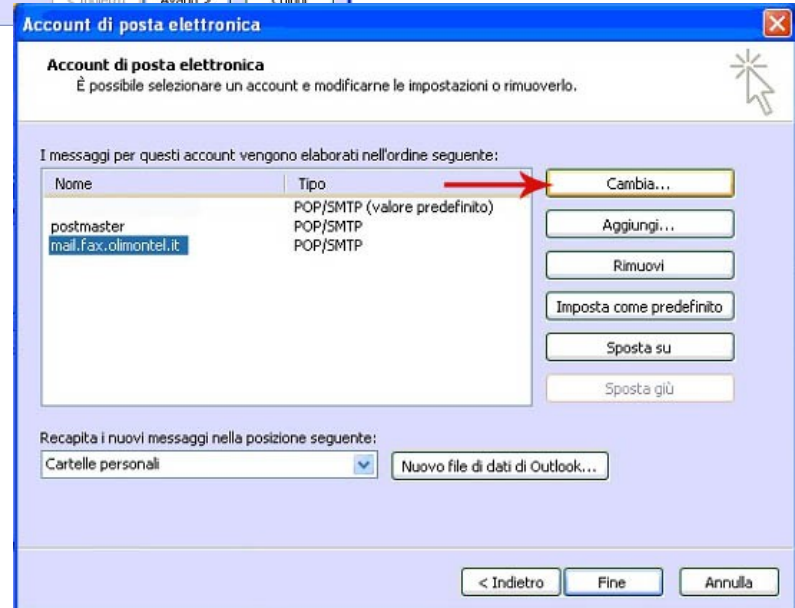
Account di posta elettronica

Account di posta elettronica
È possibile selezionare un account e modificarne le impostazioni o rimuoverlo.

I messaggi per questi account vengono elaborati nell'ordine seguente:

| Nome | Tipo |
|---|---|
| | POP/SMTP (valore predefinito) |
| postmaster | POP/SMTP |
| mail.fax.olimontel.it | POP/SMTP |

Cambia...
Aggiungi...
Rimuovi
Imposta come predefinito
Sposta su
Sposta giù

Recapita i nuovi messaggi nella posizione seguente:
Cartelle personali
Nuovo file di dati di Outlook...

< Indietro
Fine
Annulla